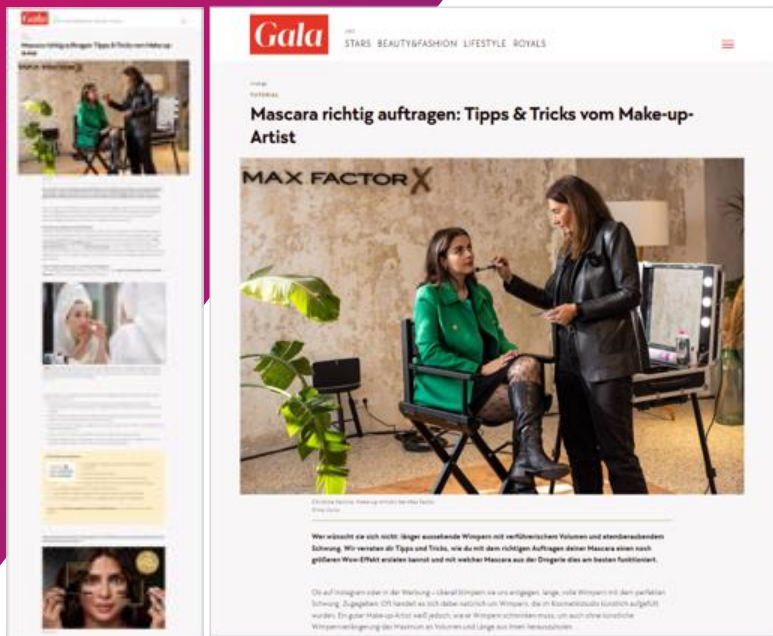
Gala

STARS BEAUTY&FASHION LIFESTYLE ROYALS

TUTORIAL

Mascara richtig auftragen: Tipps & Tricks vom Make-up-Artist

MAX FACTOR X

Wer wünscht sie sich nicht: länger aussehende Wimpern mit verführerischem Volumen und atemberaubendem Schwung. Wir verraten dir Tipps und Tricks, wie du mit dem richtigen Auftragen deiner Mascara einen noch größeren Wow-Effekt erzielen kannst und mit welcher Mascara aus der Drogerie dies am besten funktioniert.

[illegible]

Gala

Mascara richtig auftragen: Tipps & Tricks vom Make-up-Artist

MAX FACTOR X

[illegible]